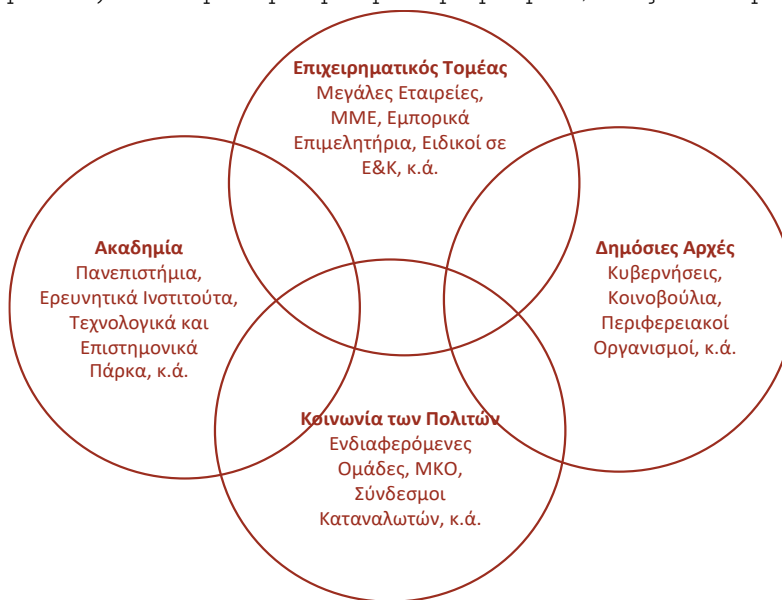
Επιχειρηματικός Τομέας
Μεγάλες Εταιρείες, ΜΜΕ, Εμπορικά Επιμελητήρια, Ειδικοί σε Ε&Κ, κ.ά.

Ακαδημία
Πανεπιστήμια, Ερευνητικά Ινστιτούτα, Τεχνολογικά και Επιστημονικά Πάρκα, κ.ά.

Δημόσιες Αρχές
Κυβερνήσεις, Κοινοβούλια, Περιφερειακοί Οργανισμοί, κ.ά.

Κοινωνία των Πολιτών
Ενδιαφερόμενες Ομάδες, ΜΚΟ, Σύνδεσμοι Καταναλωτών, κ.ά.